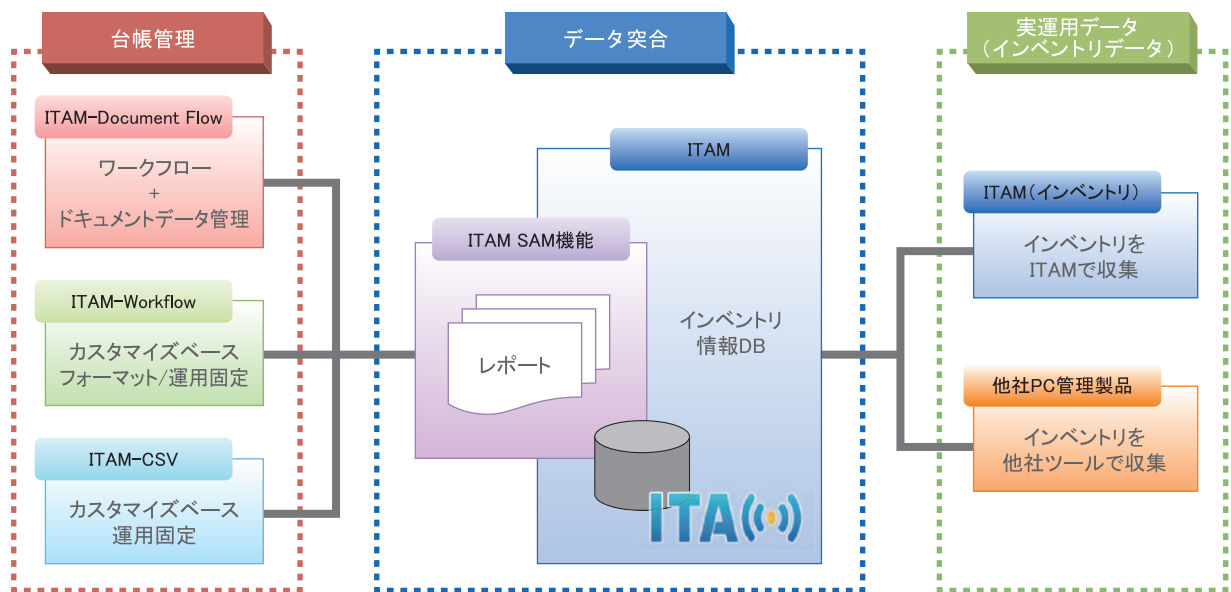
台帳管理

データ突合

実運用データ
（インベントリデータ）

ITAM-Document Flow

ワークフロー
+
ドキュメントデータ管理

ITAM-Workflow

カスタマイズベース
フォーマット/運用固定

ITAM-CSV

カスタマイズベース
運用固定

ITAM

ITAM SAM機能

レポート

インベントリ
情報DB

ITA

ITAM（インベントリ）

インベントリを
ITAMで収集

他社PC管理製品

インベントリを
他社ツールで収集